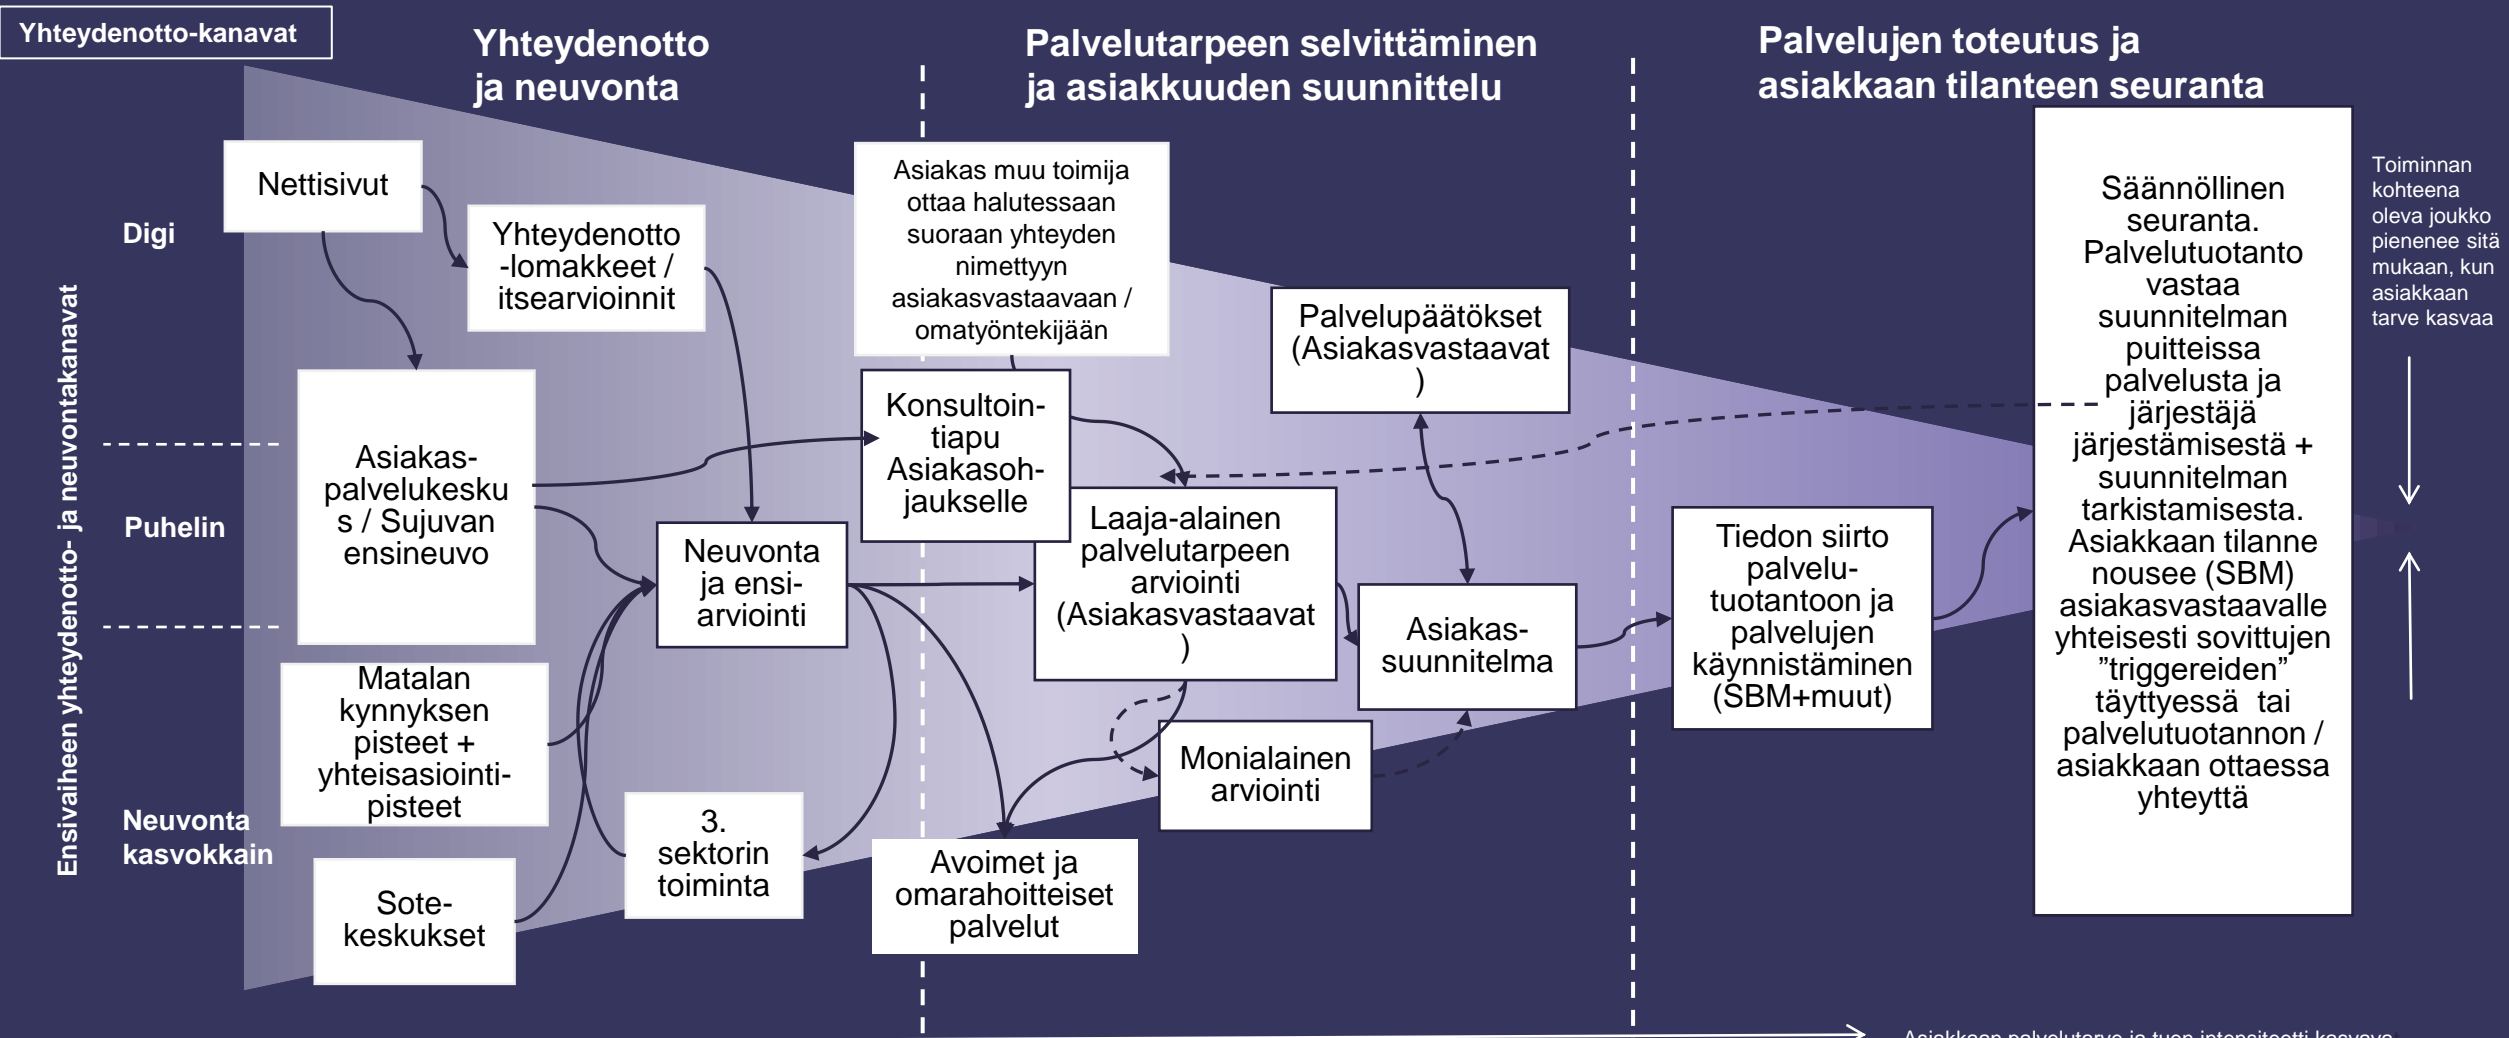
Yhteydenotto-kanavat

Yhteydenotto ja neuvonta

Palvelutarpeen selvittäminen ja asiakkuuden suunnittelu

Palvelujen toteutus ja asiakkaan tilanteen seuranta

Ensivaiheen yhteydenotto- ja neuvontakanavat

Digi

Puhelin

Neuvonta kasvokkain

Nettisivut

Yhteydenotto -lomakkeet / itsearvioinnit

Asiakas-palvelukeskus / Sujuvan ensineuvo

Matalan kynnyksen pisteet + yhteisasiointi-pisteet

Sote-keskukset

3. sektorin toiminta

Neuvonta ja ensi-arviointi

Asiakas muu toimija ottaa halutessaan suoraan yhteyden nimettyyn asiakasvastaavaan / omatyöntekijään

Konsultoin-tiapu Asiakasoh-jaukselle

Avoimet ja omarahoitteiset palvelut

Laaja-alainen palvelutarpeen arviointi (Asiakasvastaavat )

Monialainen arviointi

Palvelupäätökset (Asiakasvastaavat )

Asiakas-suunnitelma

Tiedon siirto palvelu-tuotantoon ja palvelujen käynnistäminen (SBM+muut)

Säännöllinen seuranta. Palvelutuotanto vastaa suunnitelman puitteissa palvelusta ja järjestäjä järjestämisestä + suunnitelman tarkistamisesta. Asiakkaan tilanne nousee (SBM) asiakasvastaavalle yhteisesti sovittujen "triggereiden" täyttyessä tai palvelutuotannon / asiakkaan ottaessa yhteyttä

Toiminnan kohteena oleva joukko pienenee sitä mukaan, kun asiakkaan tarve kasvaa

Asiakkaan palvelutarve ja tuen intensiteetti kasvava